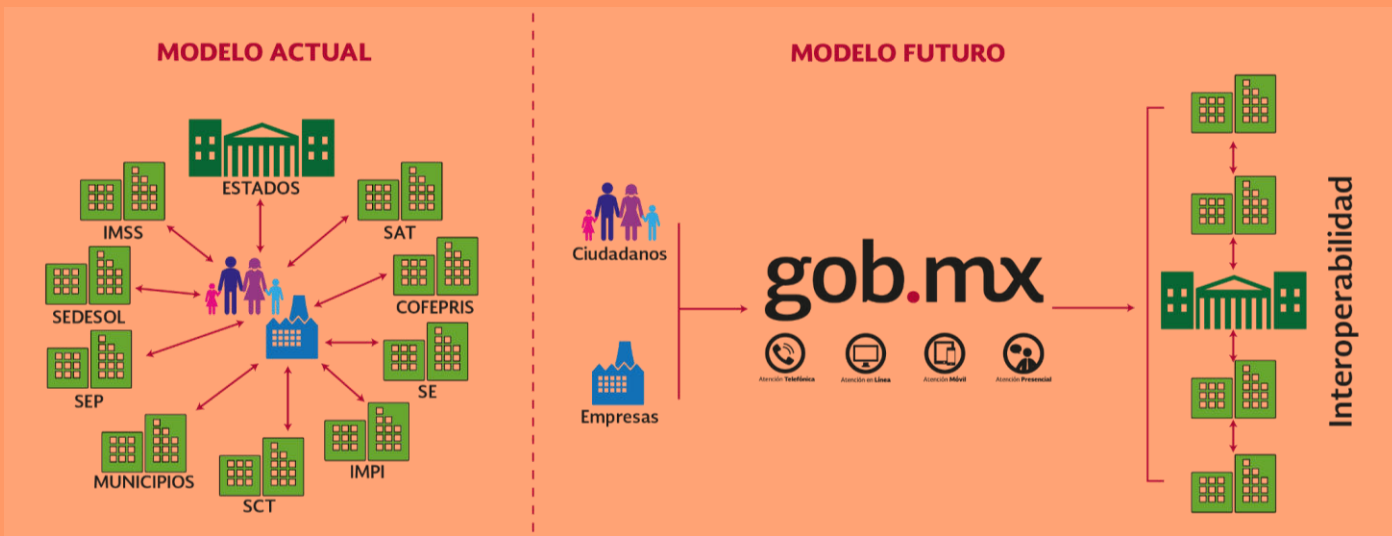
MODELO ACTUAL

ESTADOS

IMSS

SAT

COFEPRIS

SEDESOL

SEP

SE

MUNICIPIOS

IMPI

SCT

MODELO FUTURO

Ciudadanos

Empresas

gob.mx

Atención Telefónica

Atención en Línea

Atención Móvil

Atención Presencial

Interoperabilidad